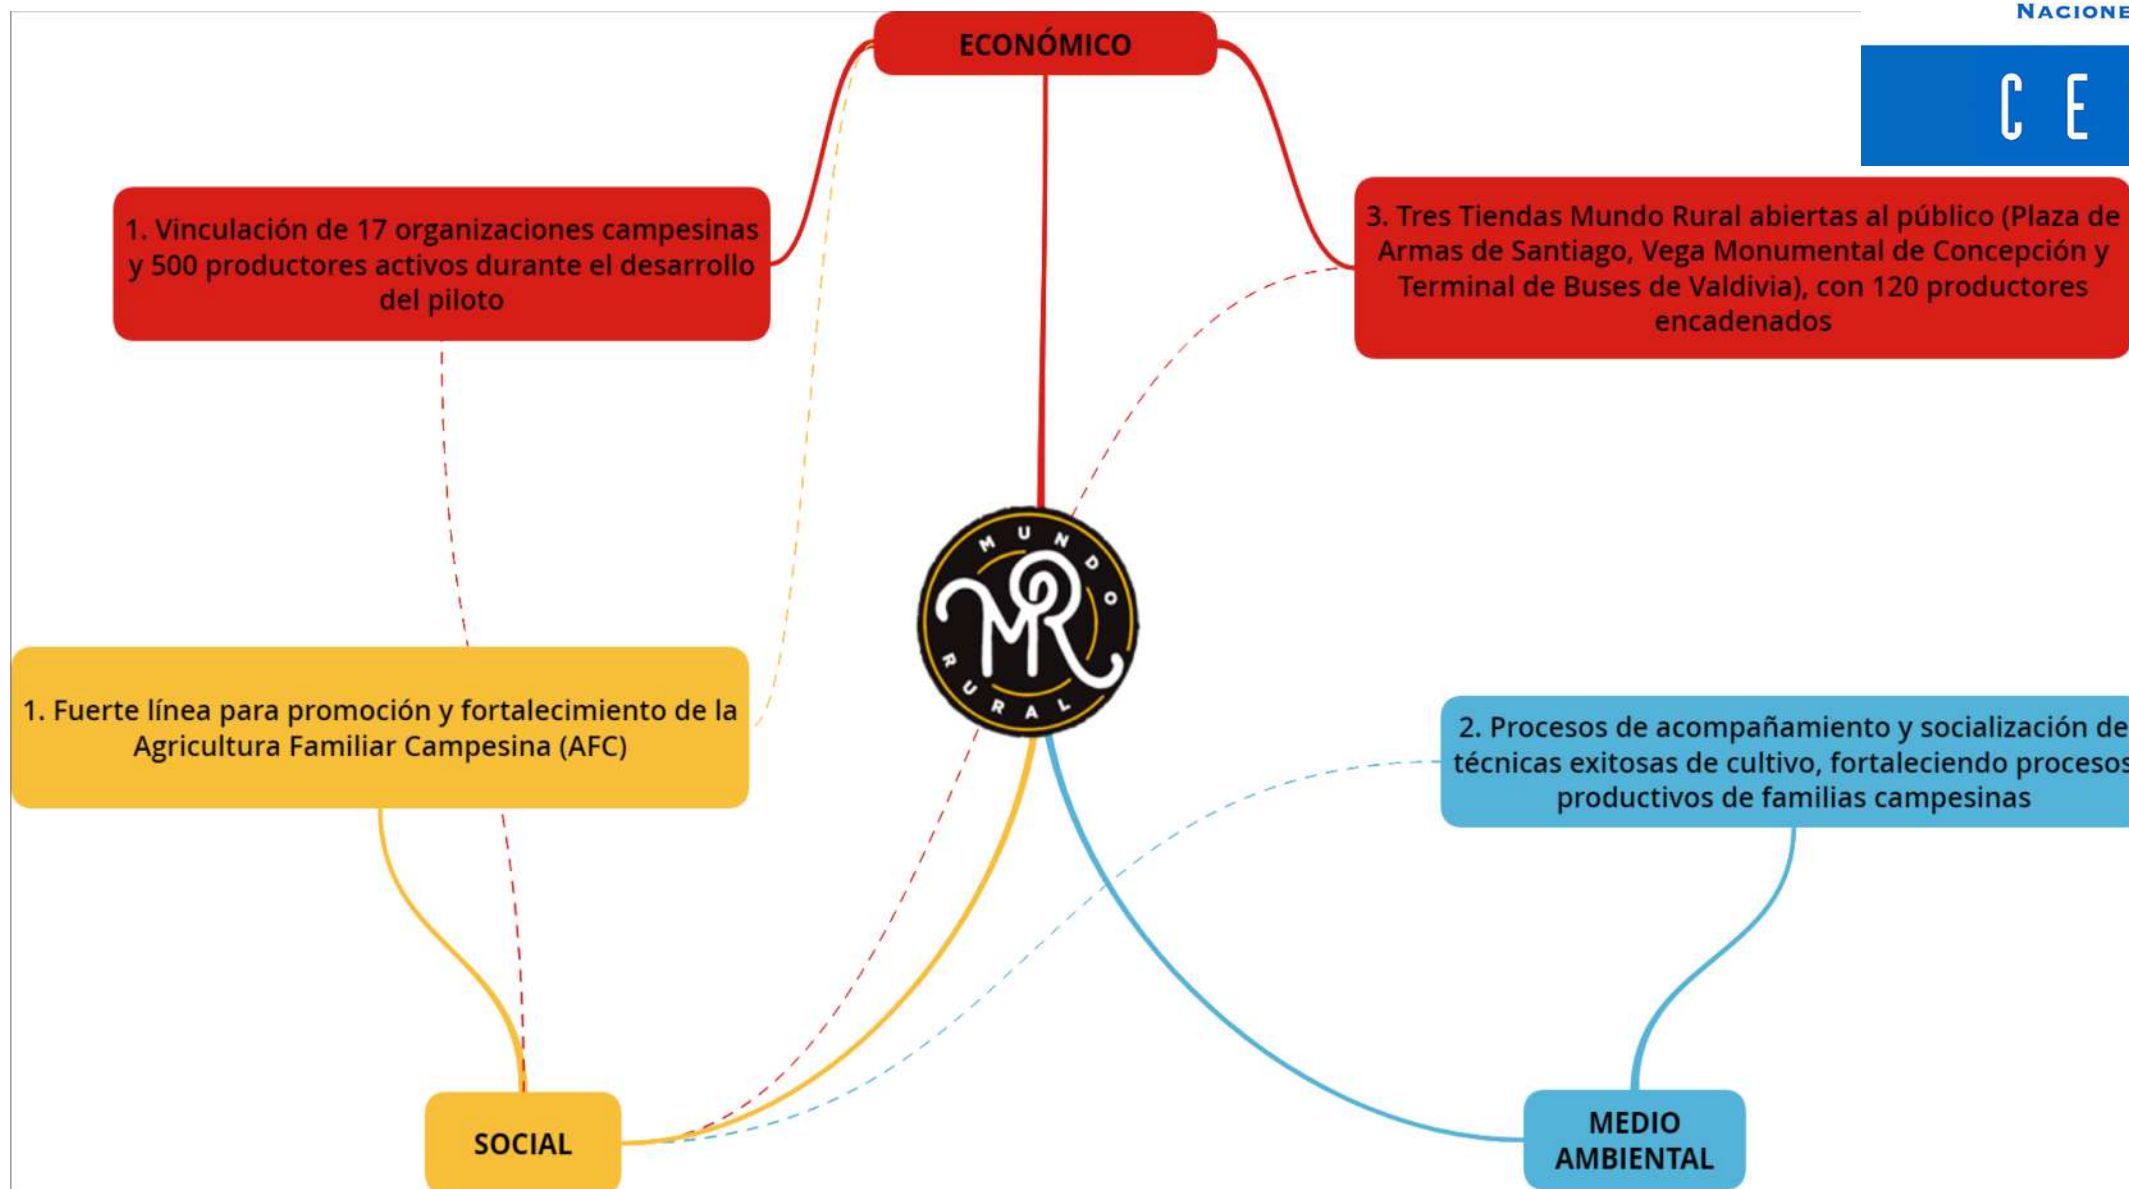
NACIONE

C E

ECONÓMICO

1. Vinculación de 17 organizaciones campesinas y 500 productores activos durante el desarrollo del piloto

3. Tres Tiendas Mundo Rural abiertas al público (Plaza de Armas de Santiago, Vega Monumental de Concepción y Terminal de Buses de Valdivia), con 120 productores encadenados

MUNDO MR RURAL

1. Fuerte línea para promoción y fortalecimiento de la Agricultura Familiar Campesina (AFC)

2. Procesos de acompañamiento y socialización de técnicas exitosas de cultivo, fortaleciendo procesos productivos de familias campesinas

SOCIAL

MEDIO AMBIENTAL